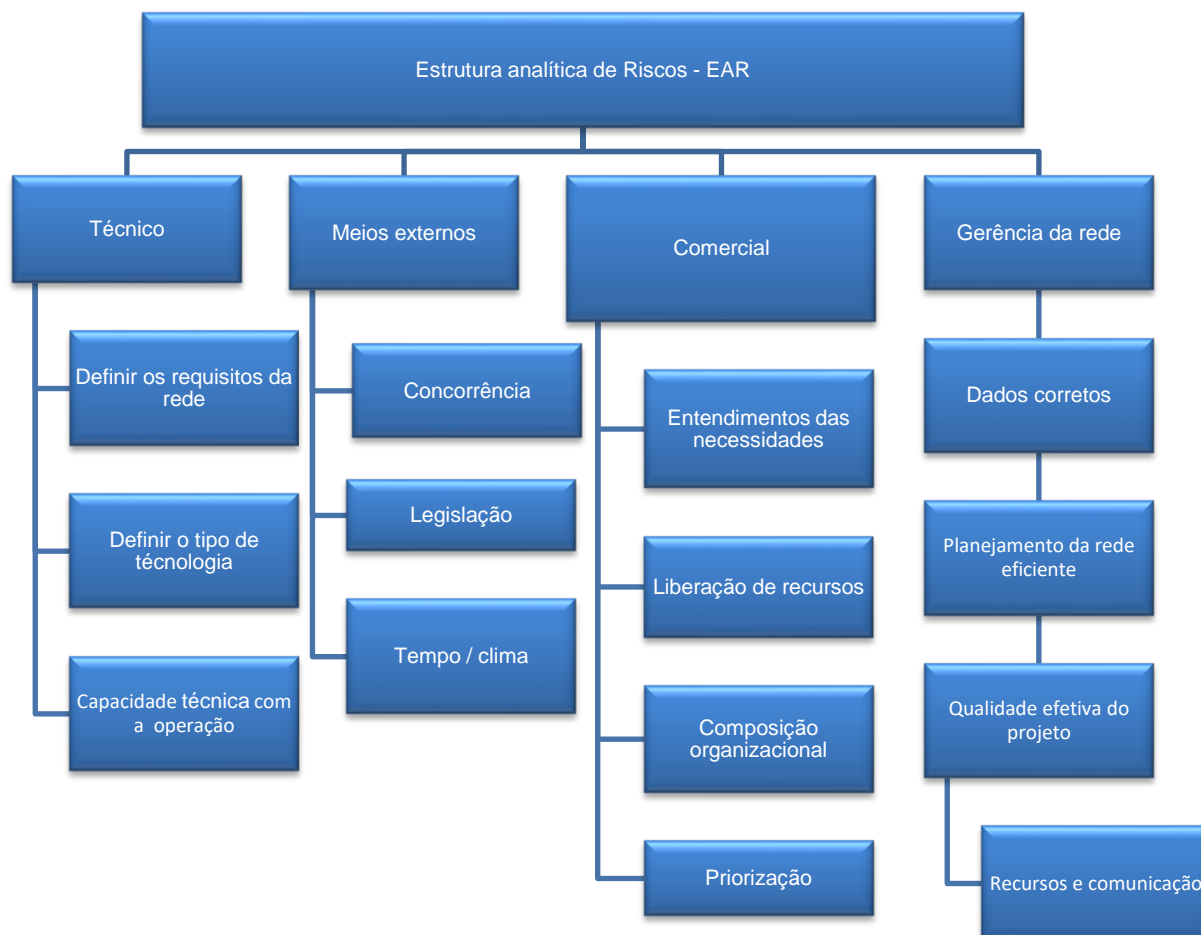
Estrutura analítica de Riscos - EAR

Técnico

Definir os requisitos da rede

Definir o tipo de técnologia

Capacidade técnica com a operação

Meios externos

Concorrência

Legislação

Tempo / clima

Comercial

Entendimentos das necessidades

Liberação de recursos

Composição organizacional

Priorização

Gerência da rede

Dados corretos

Planejamento da rede eficiente

Qualidade efetiva do projeto

Recursos e comunicação